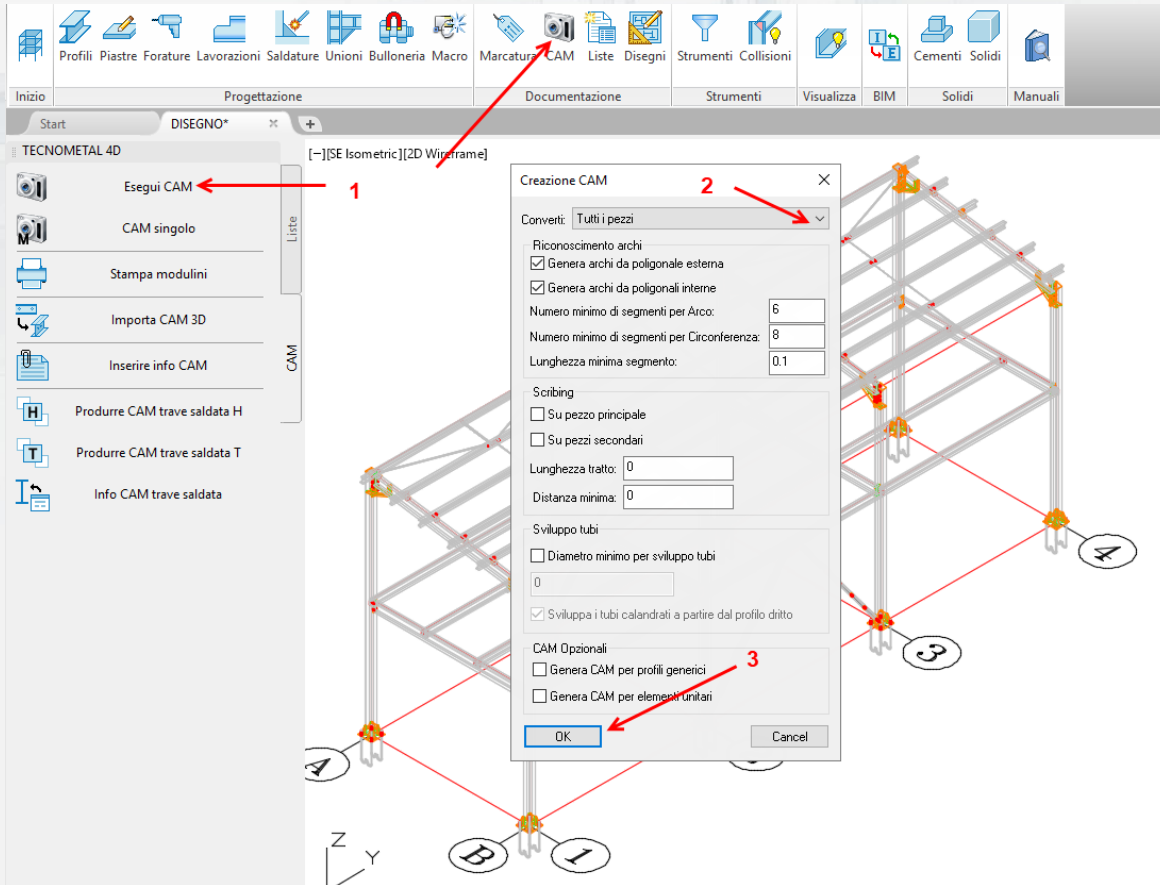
Profili Piastre Forature Lavorazioni Saldature Unioni Bulloneria Macro Marcatura CAM Liste Disegni Strumenti Collisioni

Inizio Progettazione Documentazione Strumenti Visualizza BIM Solidi Manuali

Cementi Solidi

Start DISEGNO* × +

TECNOMETAL 4D

[−][SE Isometric][2D Wireframe]

Esegui CAM

1

CAM singolo

Stampa modulini

Importa CAM 3D

Inserire info CAM

Produrre CAM trave saldata H

Produrre CAM trave saldata T

Info CAM trave saldata

Liste

CAM

Creazione CAM

2

Converti: Tutti i pezzi

Riconoscimento archi

Genera archi da poligonale esterna

Genera archi da poligonali interne

Numero minimo di segmenti per Arco: 6

Numero minimo di segmenti per Circonferenza: 8

Lunghezza minima segmento: 0.1

Scribing

Su pezzo principale

Su pezzi secondari

Lunghezza tratto: 0

Distanza minima: 0

Sviluppo tubi

Diametro minimo per sviluppo tubi

0

Sviluppa i tubi calandrati a partire dal profilo dritto

CAM Opzionali

3

Genera CAM per profili generici

Genera CAM per elementi unitari

OK

Cancel

4

3

A

B

1

Z

Y